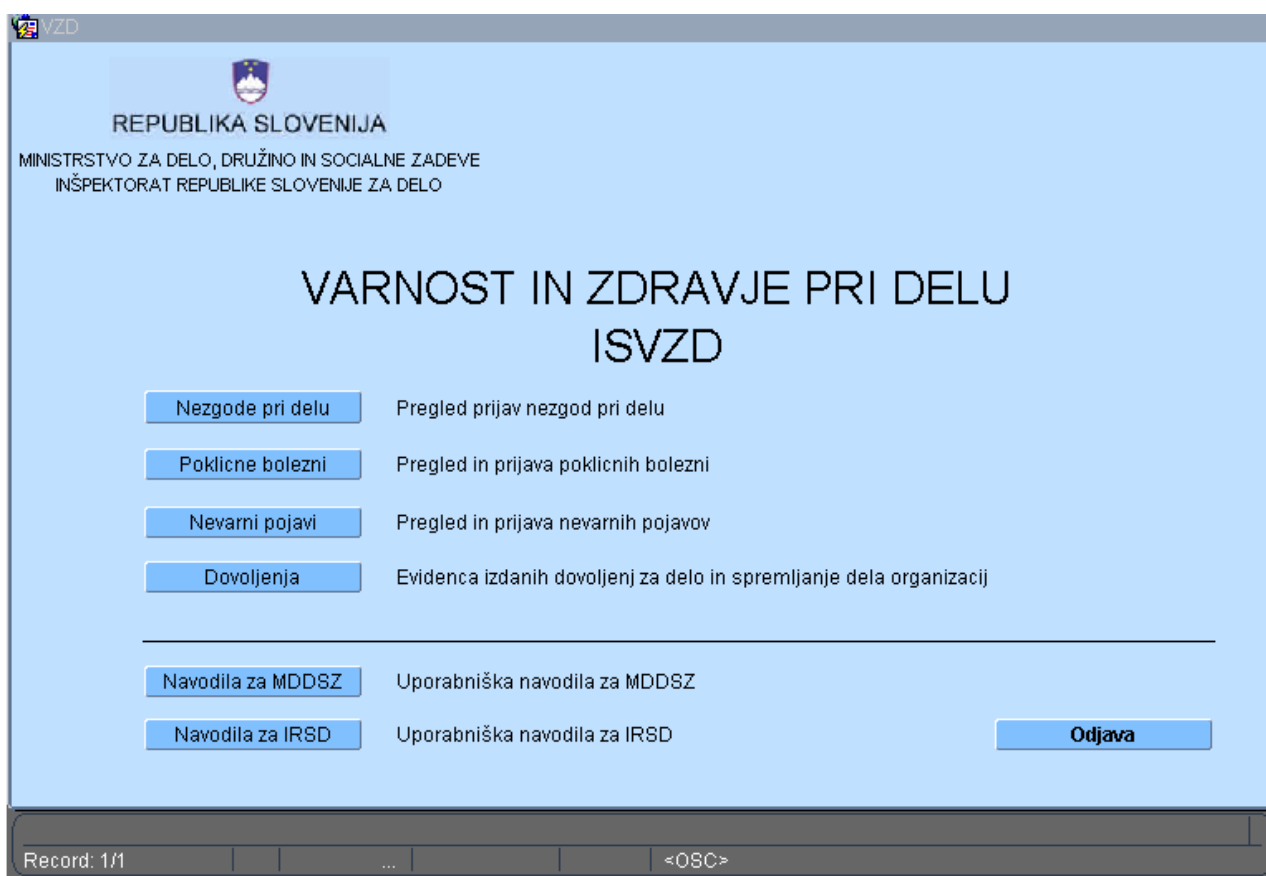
VZD

REPUBLIKA SLOVENIJA

MINISTRSTVO ZA DELO, DRUŽINO IN SOCIALNE ZADEVE
INŠPEKTORAT REPUBLIKE SLOVENIJE ZA DELO

VARNOST IN ZDRAVJE PRI DELU
ISVZD

Nezgode pri delu Pregled prijav nezgod pri delu

Poklicne bolezni Pregled in prijava poklicnih bolezni

Nevarni pojavi Pregled in prijava nevarnih pojavov

Dovoljenja Evidenca izdanih dovoljenj za delo in spremljanje dela organizacij

Navodila za MDDSZ Uporabniška navodila za MDDSZ

Navodila za IRSD Uporabniška navodila za IRSD

Odjava

Record: 1/1 ... <OSC>